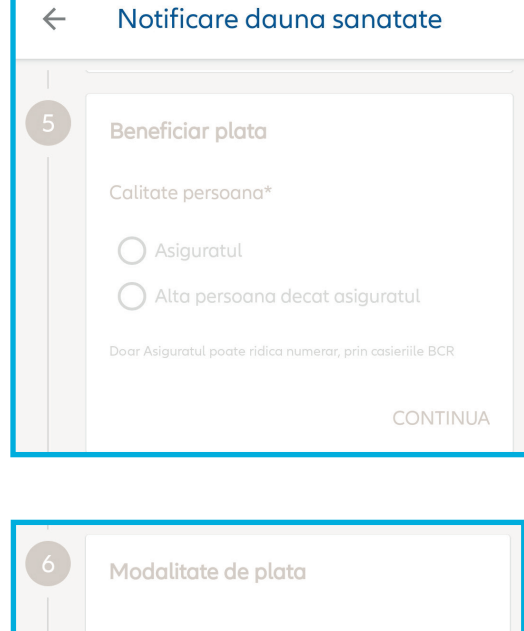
← Notificare dauna sanatate

5

Beneficiar plata

Calitate persoana*

Asiguratul

Alta persoana decat asiguratul

Doar Asiguratul poate ridica numerar, prin casieriile BCR

CONTINUA

6

Modalitate de plata